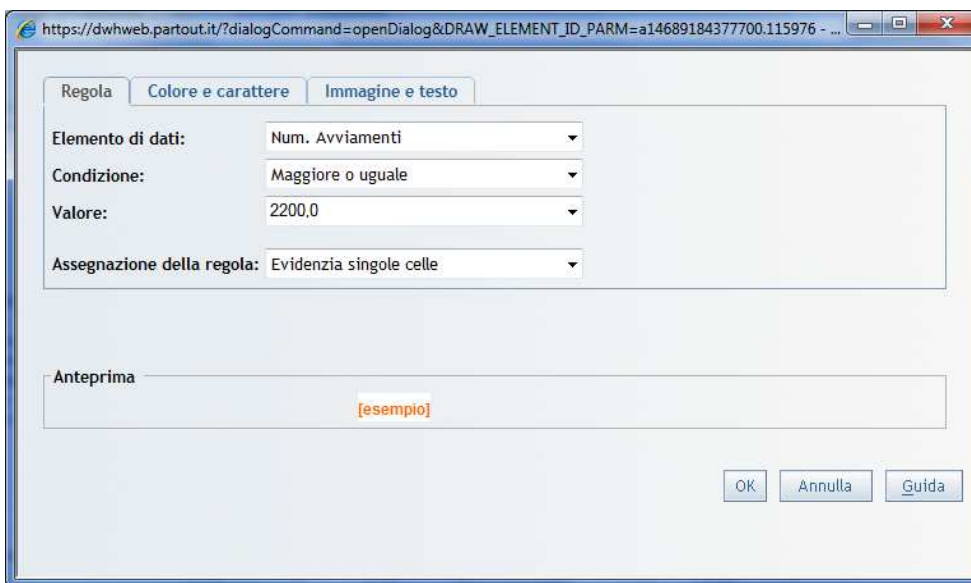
https://dwhweb.partout.it/?dialogCommand=openDialog&DRAW_ELEMENT_ID_PARM=a14689184377700.115976 - ...

Regola | Colore e carattere | Immagine e testo

Elemento di dati: Num. Avviamenti

Condizione: Maggiore o uguale

Valore: 2200,0

Assegnazione della regola: Evidenzia singole celle

Anteprima

[esempio]

OK | Annulla | Guida